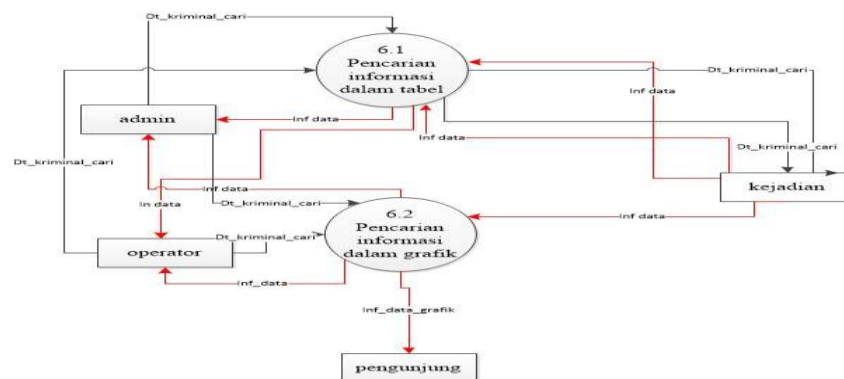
Dt_kriminal_cari

6.1
Pencarian
informasi
dalam tabel

Dt_kriminal_cari

admin

Inf data

Inf data

Inf data

Dt_kriminal_cari

Dt_kriminal_cari

kejadian

Inf data

In data

Dt_kriminal_cari

6.2
Pencarian
informasi
dalam grafik

Inf data

operator

Dt_kriminal_cari

Inf_data

Inf_data_grafik

pengunjung